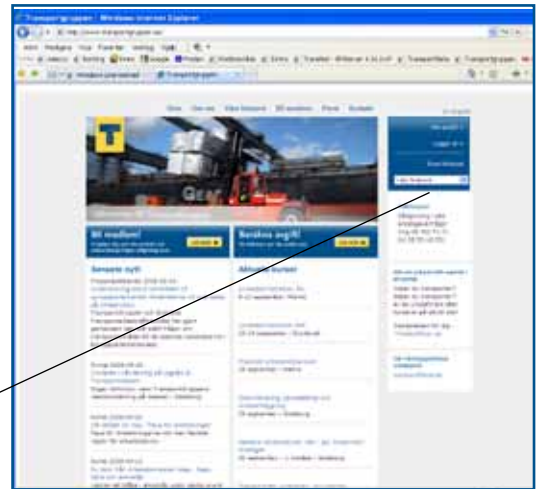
Transportgruppen - Windows Internet Explorer

Arkiv Redigera Visa Favoriter Verktyg Hjälp

Transportgruppen

Hem Om oss Våra förbund Bli medlem Press Kontakt

Bli medlem!

Beräkna avgift!

Senaste nytt

Aktuella kurser

LÄS MER

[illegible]